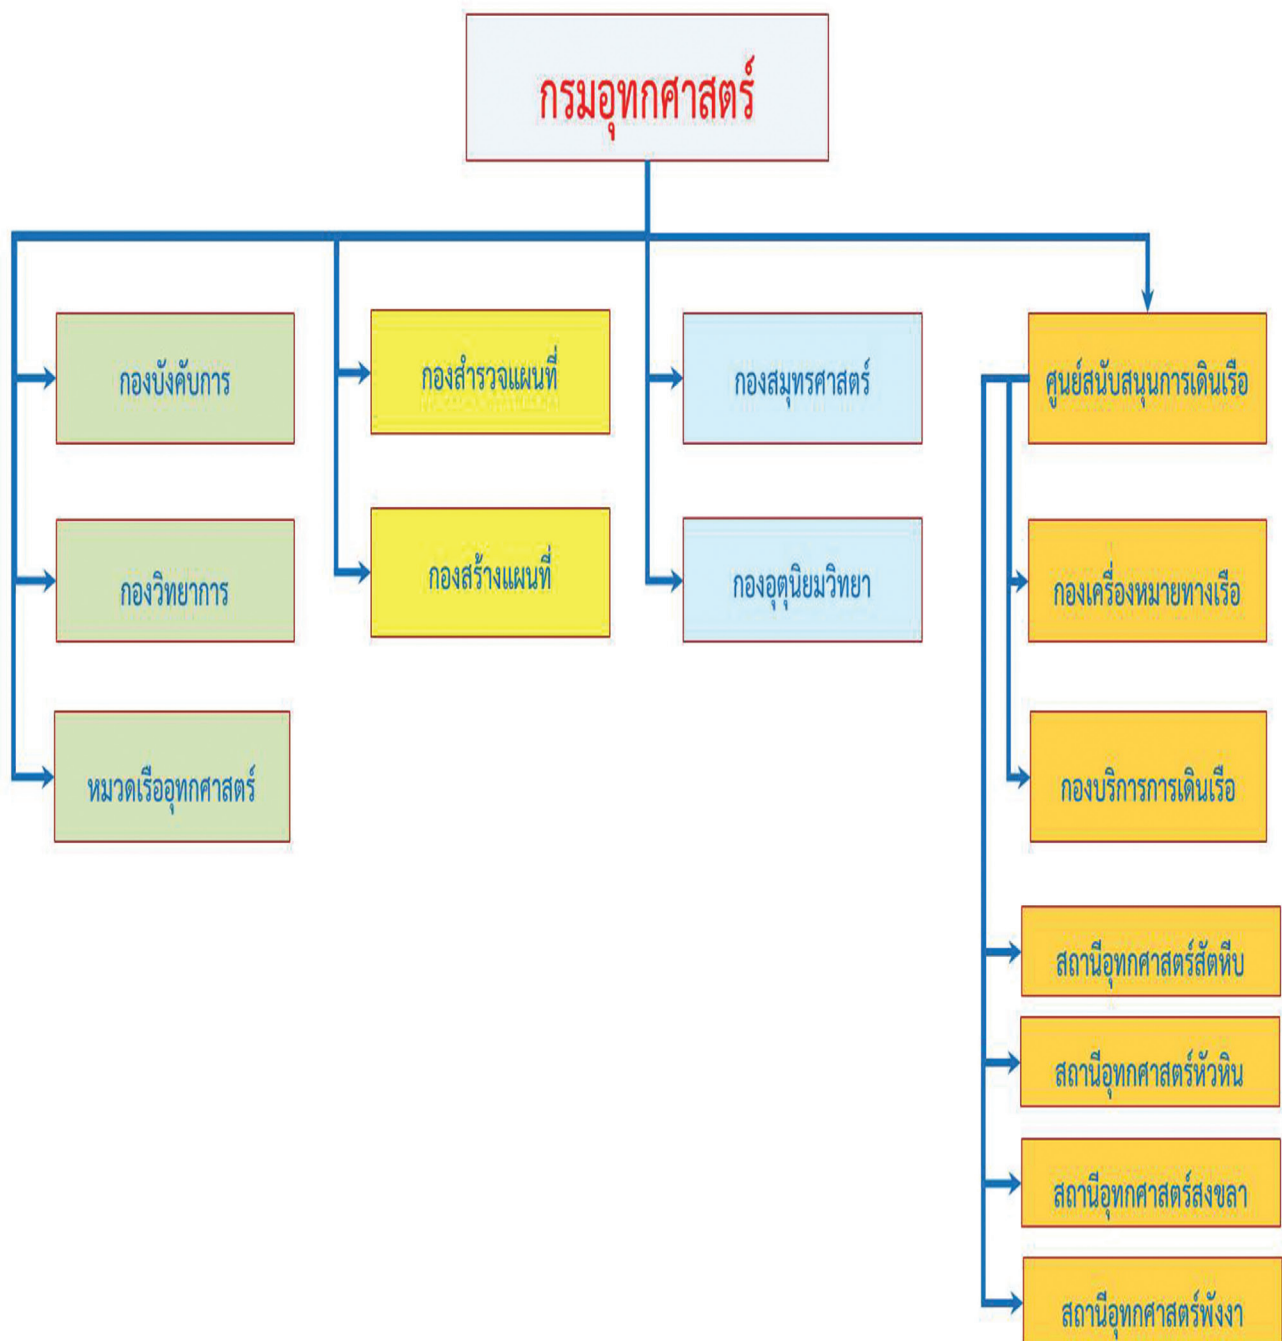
กรมอุทกศาสตร์

กองบังคับการ

กองวิทยาการ

หมวดเรืออุทกศาสตร์

กองสำรวจแผนที่

กองสร้างแผนที่

กองสมุทรศาสตร์

กองอุตุนิยมวิทยา

ศูนย์สนับสนุนการเดินเรือ

กองเครื่องหมายทางเรือ

กองบริการการเดินเรือ

สถานีอุทกศาสตร์สัตหีบ

สถานีอุทกศาสตร์หัวหิน

สถานีอุทกศาสตร์สงขลา

สถานีอุทกศาสตร์พังงา